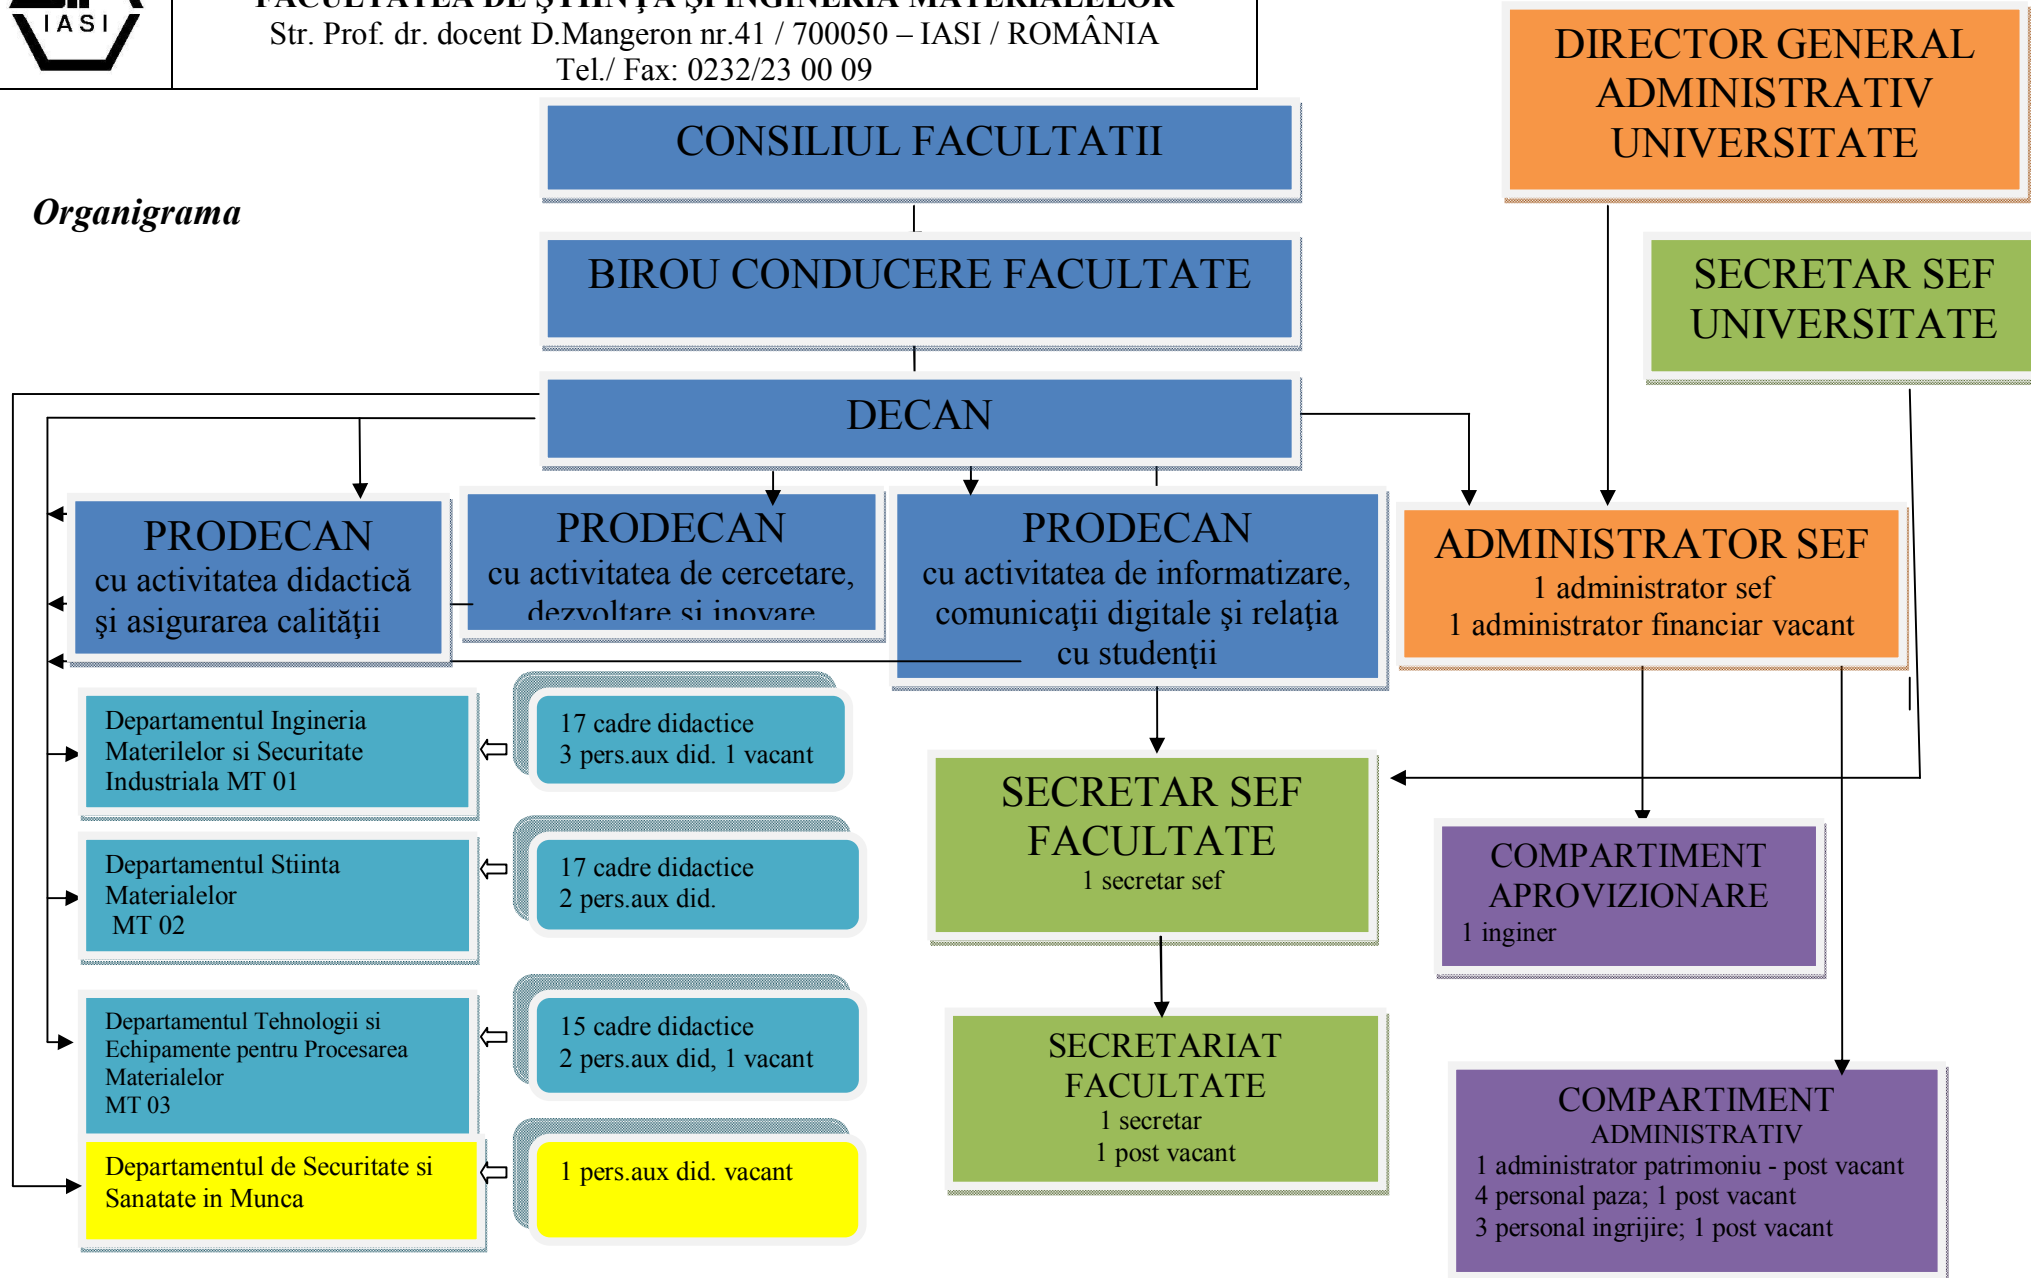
IASI

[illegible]
Str. Prof. dr. docent D.Mangeron nr.41 / 700050 – IASI / ROMÂNIA
Tel./ Fax: 0232/23 00 09

Organigrama

CONSILIUL FACULTATII

BIROU CONDUCERE FACULTATE

DECAN

DIRECTOR GENERAL ADMINISTRATIV UNIVERSITATE

SECRETAR SEF UNIVERSITATE

PRODECAN
cu activitatea didactică şi asigurarea calităţii

PRODECAN
cu activitatea de cercetare, dezvoltare si inovare

PRODECAN
cu activitatea de informatizare, comunicaţii digitale şi relaţia cu studenţii

ADMINISTRATOR SEF
1 administrator sef
1 administrator financiar vacant

Departamentul Ingineria Materilelor si Securitate Industriala MT 01

17 cadre didactice
3 pers.aux did. 1 vacant

Departamentul Stiinta Materialelor MT 02

17 cadre didactice
2 pers.aux did.

Departamentul Tehnologii si Echipamente pentru Procesarea Materialelor MT 03

15 cadre didactice
2 pers.aux did, 1 vacant

Departamentul de Securitate si Sanatate in Munca

1 pers.aux did. vacant

SECRETAR SEF FACULTATE
1 secretar sef

SECRETARIAT FACULTATE
1 secretar
1 post vacant

COMPARTIMENT APROVIZIONARE
1 inginer

COMPARTIMENT ADMINISTRATIV
1 administrator patrimoniu - post vacant
4 personal paza; 1 post vacant
3 personal ingrijire; 1 post vacant